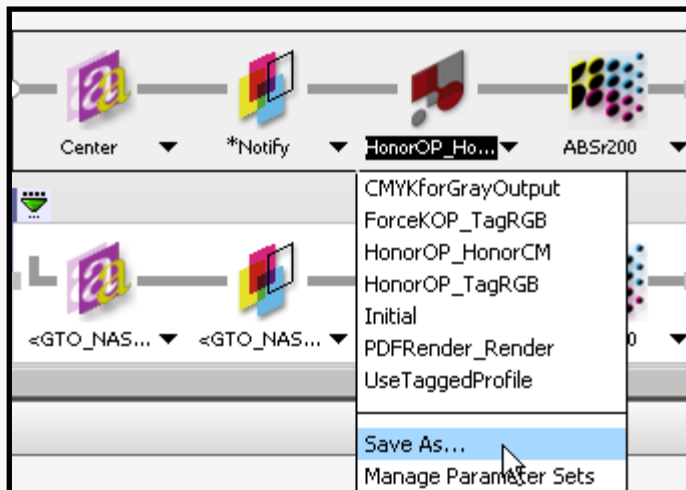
Center
*Notify
HonorOP_Ho...
ABSr200

<GTO_NAS...
<GTO_NAS...
0

CMYKforGrayOutput
ForceKOP_TagRGB
HonorOP_HonorCM
HonorOP_TagRGB
Initial
PDFRender_Render
UseTaggedProfile

Save As...
Manage Parameter Sets